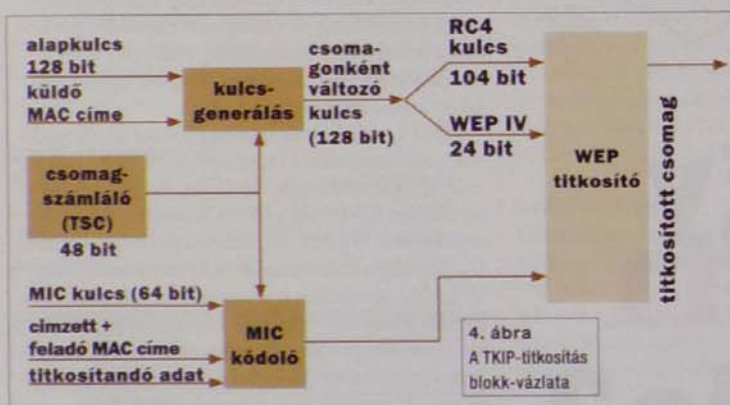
alapkulcs
128 bit
küldő
MAC címe

kulcs-
generálás

csoma-
gonként
változó
kulcs
(128 bit)

RC4
kulcs
104 bit

WEP IV
24 bit

WEP
titkosító

titkosított csomag

csomag-
számláló
(TSC)
48 bit

MIC kulcs (64 bit)
címzett +
feladó MAC címe
titkosítandó adat

MIC
kódoló

4. ábra
A TKIP-titkosítás
blokk-vázlata